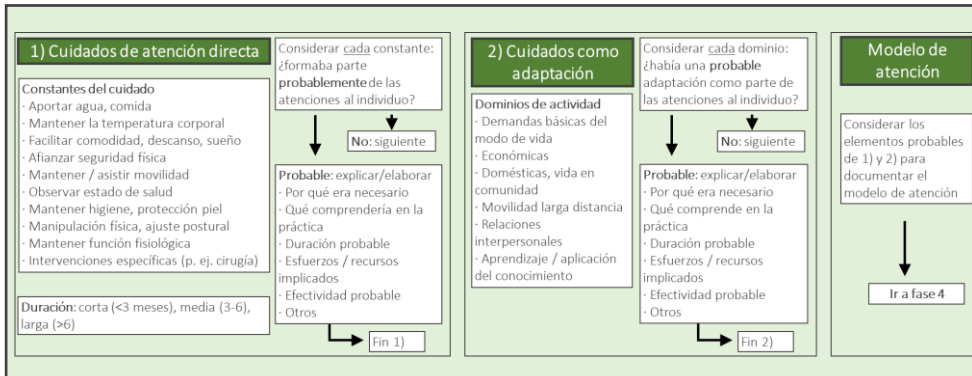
1) Cuidados de atención directa

Considerar cada constante: ¿formaba parte probablemente de las atenciones al individuo?

Constantes del cuidado
· Aportar agua, comida
· Mantener la temperatura corporal
· Facilitar comodidad, descanso, sueño
· Afianzar seguridad física
· Mantener / asistir movilidad
· Observar estado de salud
· Mantener higiene, protección piel
· Manipulación física, ajuste postural
· Mantener función fisiológica
· Intervenciones específicas (p. ej. cirugía)

No: siguiente

Probable: explicar/elaborar
· Por qué era necesario
· Qué comprendería en la práctica
· Duración probable
· Esfuerzos / recursos implicados
· Efectividad probable
· Otros

Duración: corta (<3 meses), media (3-6), larga (>6)

Fin 1)

2) Cuidados como adaptación

Considerar cada dominio: ¿había una probable adaptación como parte de las atenciones al individuo?

Dominios de actividad
· Demandas básicas del modo de vida
· Económicas
· Domésticas, vida en comunidad
· Movilidad larga distancia
· Relaciones interpersonales
· Aprendizaje / aplicación del conocimiento

No: siguiente

Probable: explicar/elaborar
· Por qué era necesario
· Qué comprende en la práctica
· Duración probable
· Esfuerzos / recursos implicados
· Efectividad probable
· Otros

Fin 2)

Modelo de atención

Considerar los elementos probables de 1) y 2) para documentar el modelo de atención

Ir a fase 4